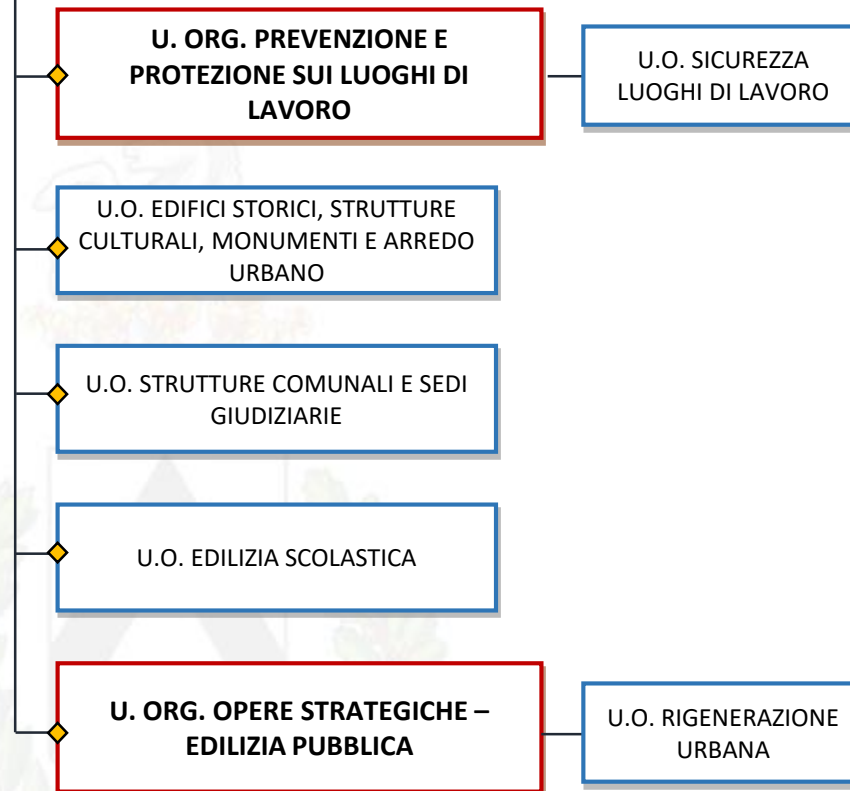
U. ORG. PREVENZIONE E PROTEZIONE SUI LUOGHI DI LAVORO

U.O. SICUREZZA LUOGHI DI LAVORO

U.O. EDIFICI STORICI, STRUTTURE CULTURALI, MONUMENTI E ARREDO URBANO

U.O. STRUTTURE COMUNALI E SEDI GIUDIZIARIE

U.O. EDILIZIA SCOLASTICA

U. ORG. OPERE STRATEGICHE – EDILIZIA PUBBLICA

U.O. RIGENERAZIONE URBANA